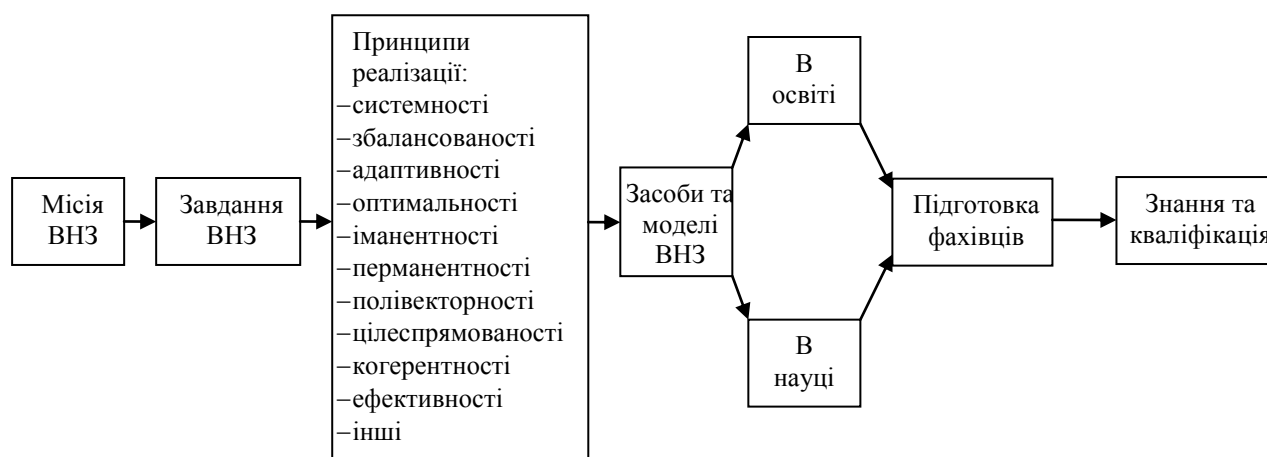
Місія ВНЗ

Завдання ВНЗ

Принципи реалізації:
–системності
–збалансованості
–адаптивності
–оптимальності
–іманентності
–перманентності
–полівекторності
–цілеспрямованості
–когерентності
–ефективності
–інші

Засоби та моделі ВНЗ

В освіті

В науці

Підготовка фахівців

Знання та кваліфікація